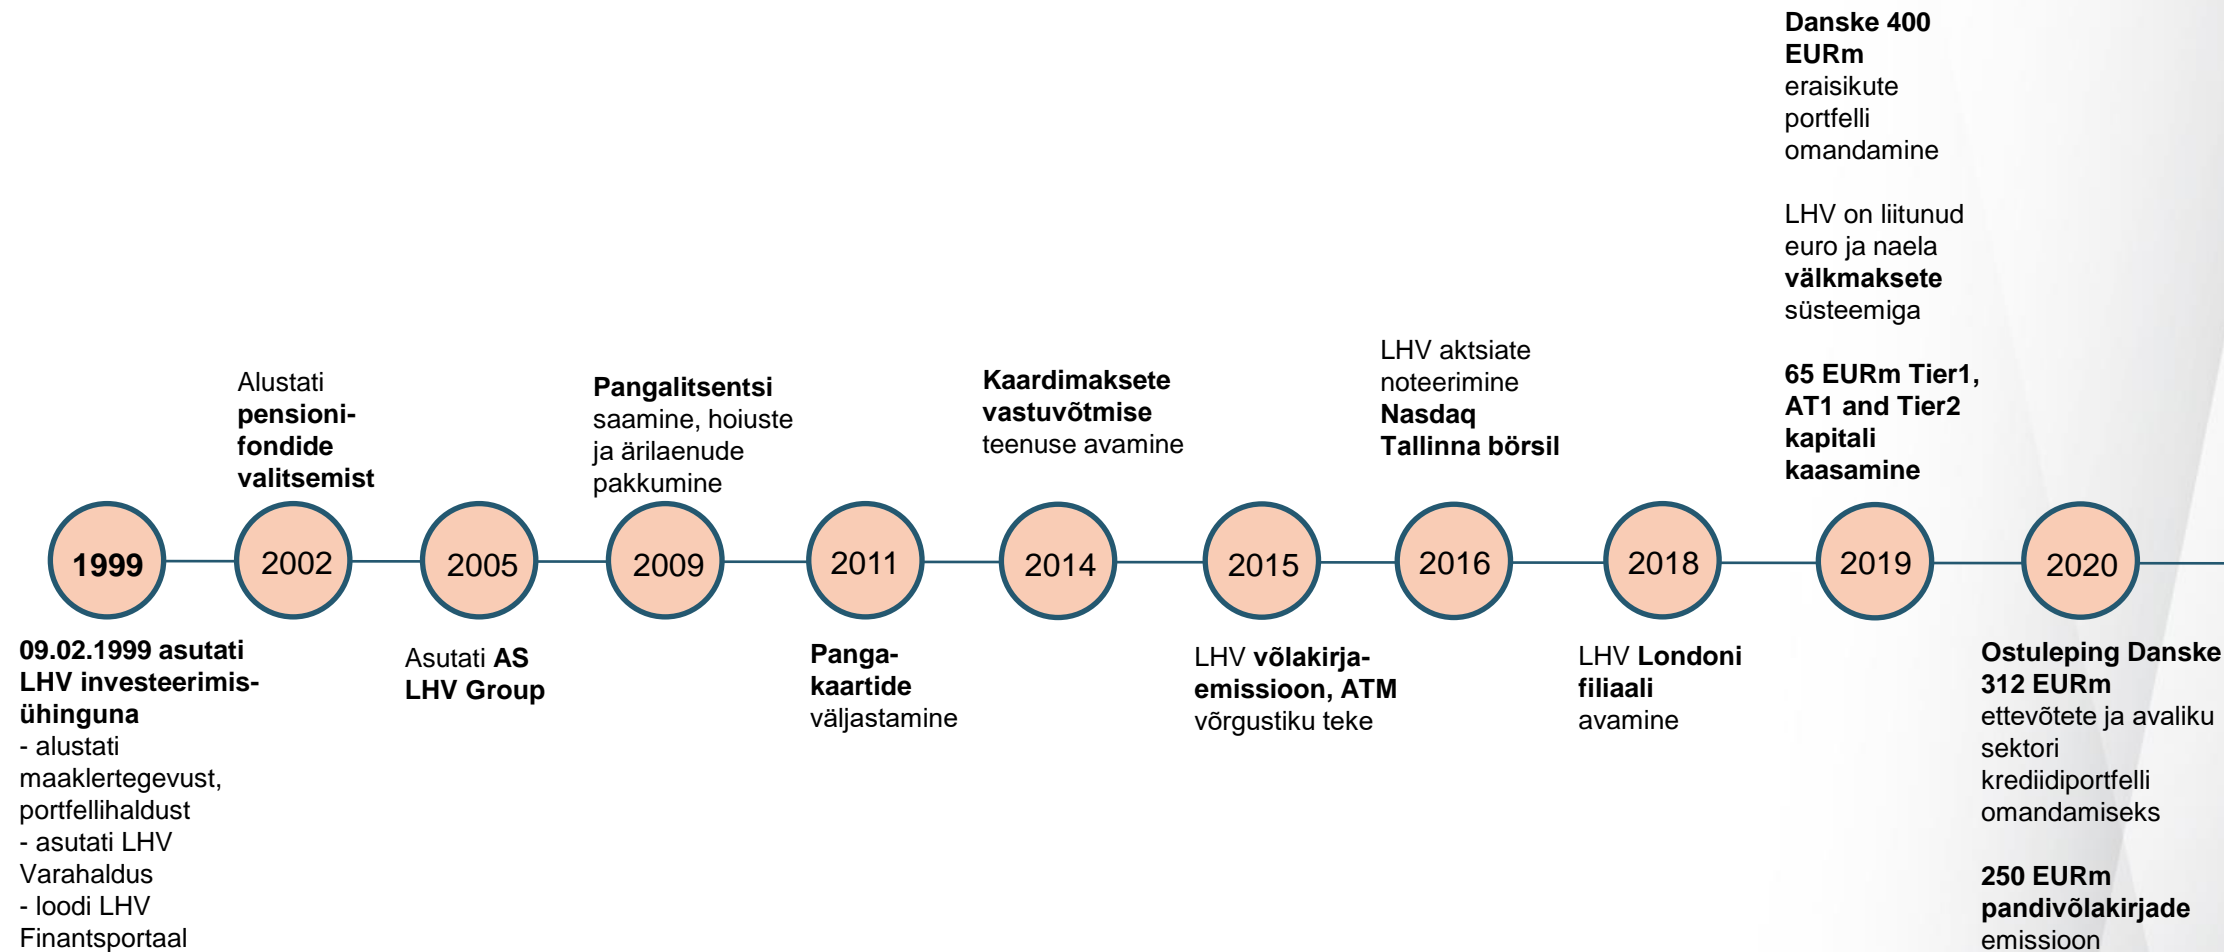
Danske 400 EURm eraisikute portfelli omandamine

LHV on liitunud euro ja naela välkmaksete süsteemiga

65 EURm Tier1, AT1 and Tier2 kapitali kaasamine

Alustati pensionifondide valitsemist

Pangalitsentsi saamine, hoiuste ja ärilaenude pakkumine

Kaardimaksete vastuvõtmise teenuse avamine

LHV aktsiate noteerimine Nasdaq Tallinna börsil

1999

2002

2005

2009

2011

2014

2015

2016

2018

2019

2020

09.02.1999 asutati LHV investeerimisühinguna
- alustati maaklertegevust, portfellihaldust
- asutati LHV Varahaldus
- loodi LHV Finantsportaal

Asutati AS LHV Group

Pangakaartide väljastamine

LHV võlakirjaemissioon, ATM võrgustiku teke

LHV Londoni filiaali avamine

Ostuleping Danske 312 EURm ettevõtete ja avaliku sektori krediidiportfelli omandamiseks

250 EURm pandivõlakirjade emissioon